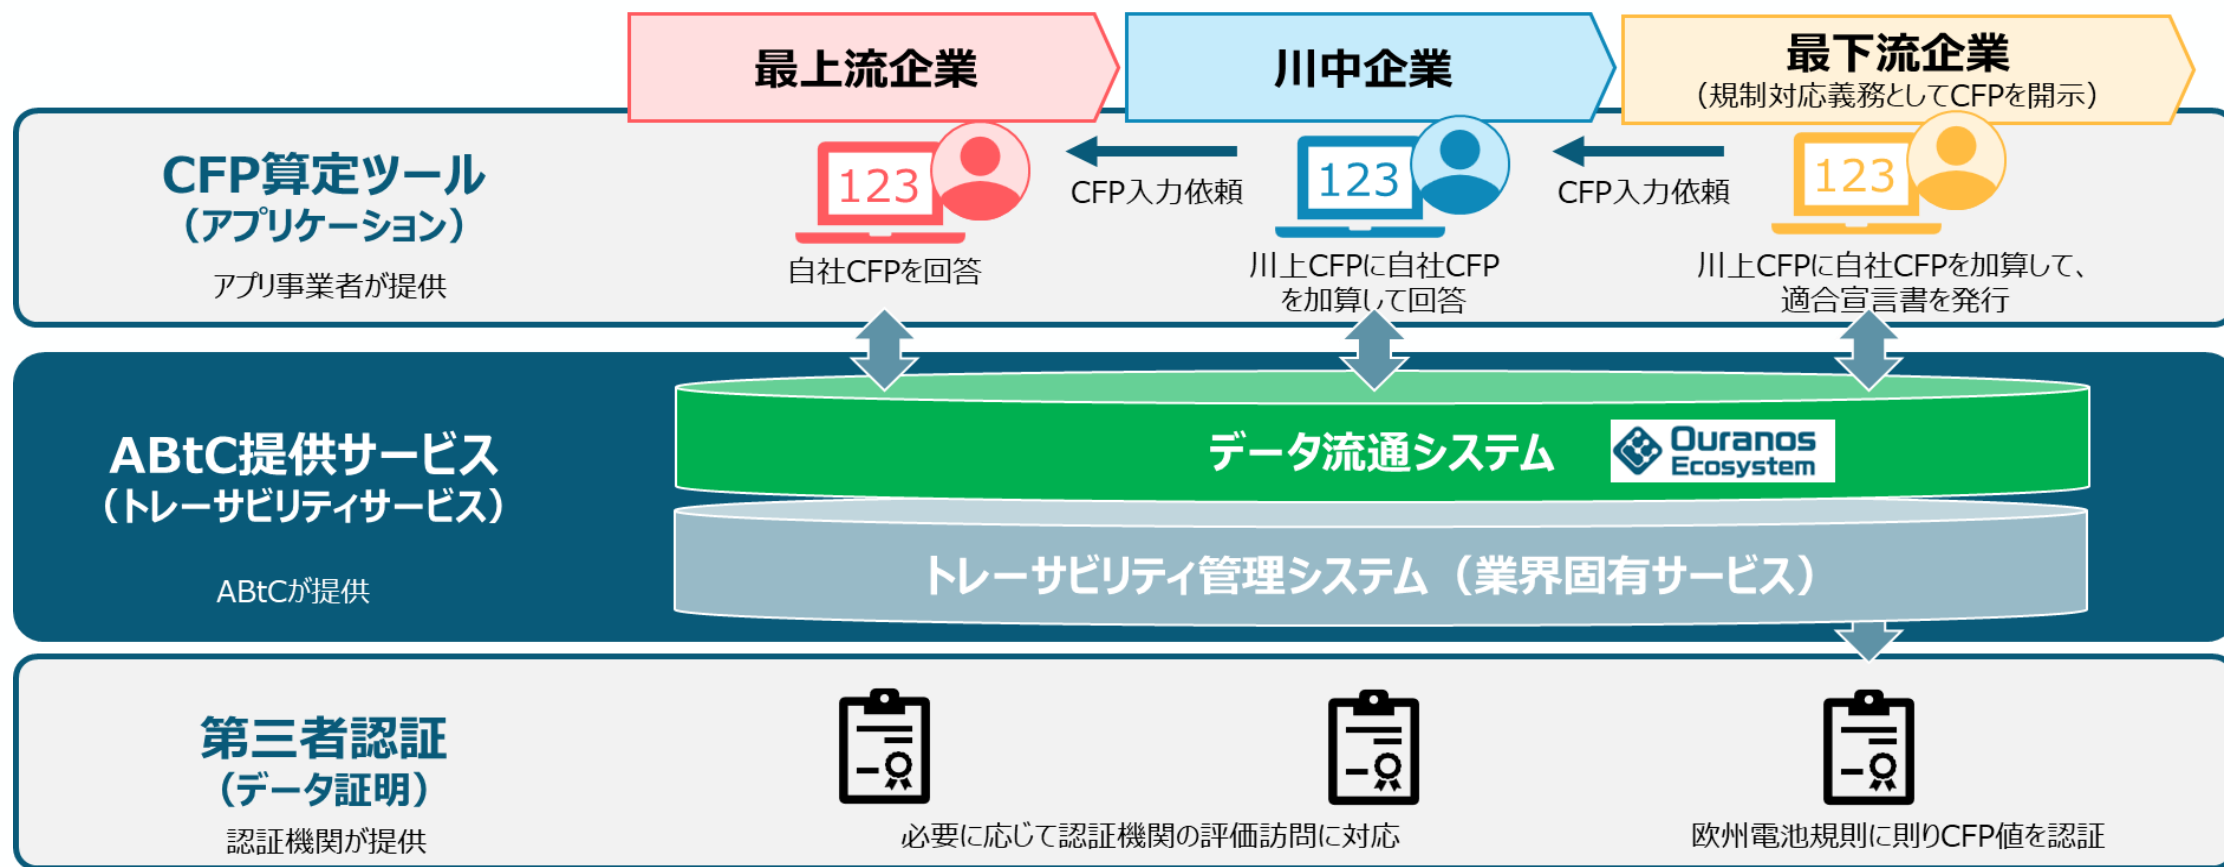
最上流企業

川中企業

最下流企業
（規制対応義務としてCFPを開示）

CFP算定ツール
（アプリケーション）
アプリ事業者が提供

123
自社CFPを回答

CFP入力依頼

123
川上CFPに自社CFPを加算して回答

CFP入力依頼

123
川上CFPに自社CFPを加算して、適合宣言書を発行

ABtC提供サービス
（トレーサビリティサービス）
ABtCが提供

データ流通システム
Ouranos Ecosystem

トレーサビリティ管理システム（業界固有サービス）

第三者認証
（データ証明）
認証機関が提供

必要に応じて認証機関の評価訪問に対応

欧州電池規則に則りCFP値を認証